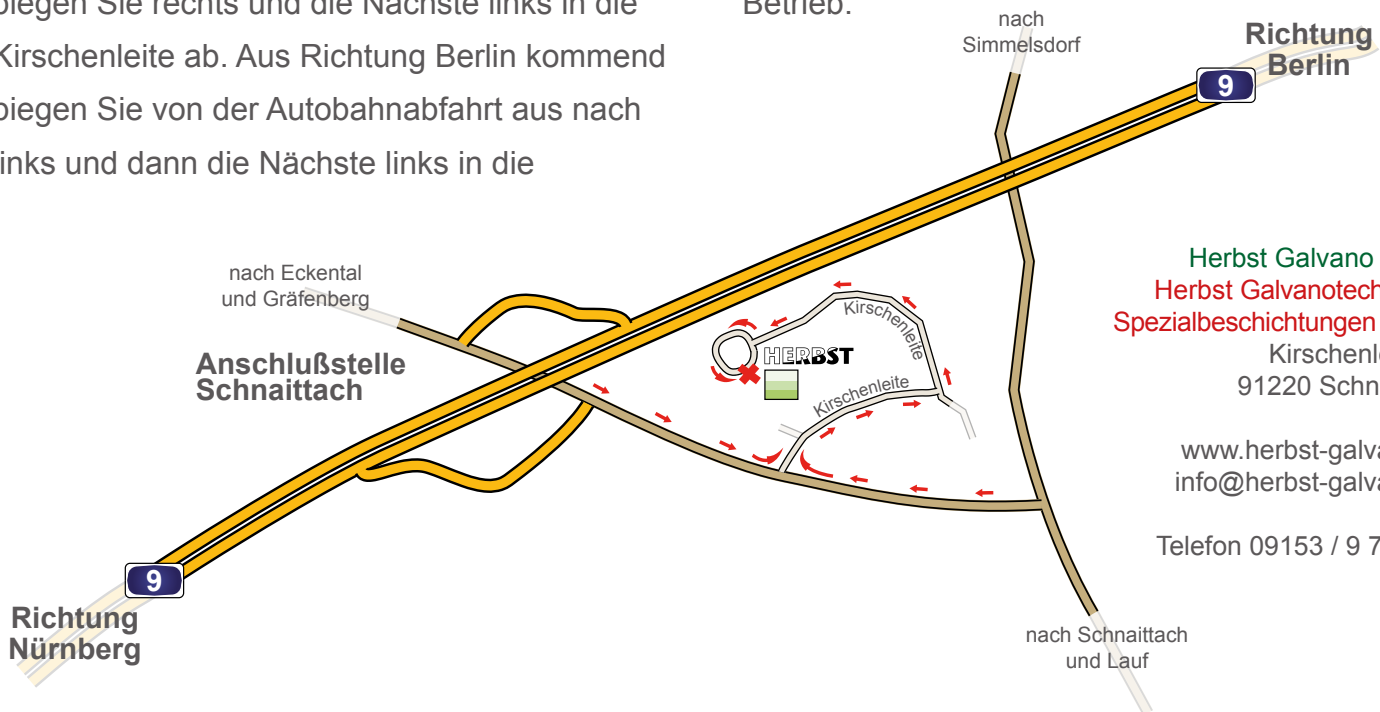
biegen Sie rechts und die Nächste links in die Kirschenleite ab. Aus Richtung Berlin kommend biegen Sie von der Autobahnabfahrt aus nach links und dann die Nächste links in die

Betrieb.

nach Simmelsdorf

Richtung Berlin

9

nach Eckental und Gräfenberg

Anschlußstelle Schnaittach

Kirschenleite

Kirschenleite

HERBST

Herbst Galvano
Herbst Galvanotech
Spezialbeschichtungen
Kirschenl
91220 Schn

www.herbst-galv
info@herbst-galv

Telefon 09153 / 9 7

9

Richtung Nürnberg

nach Schnaittach und Lauf